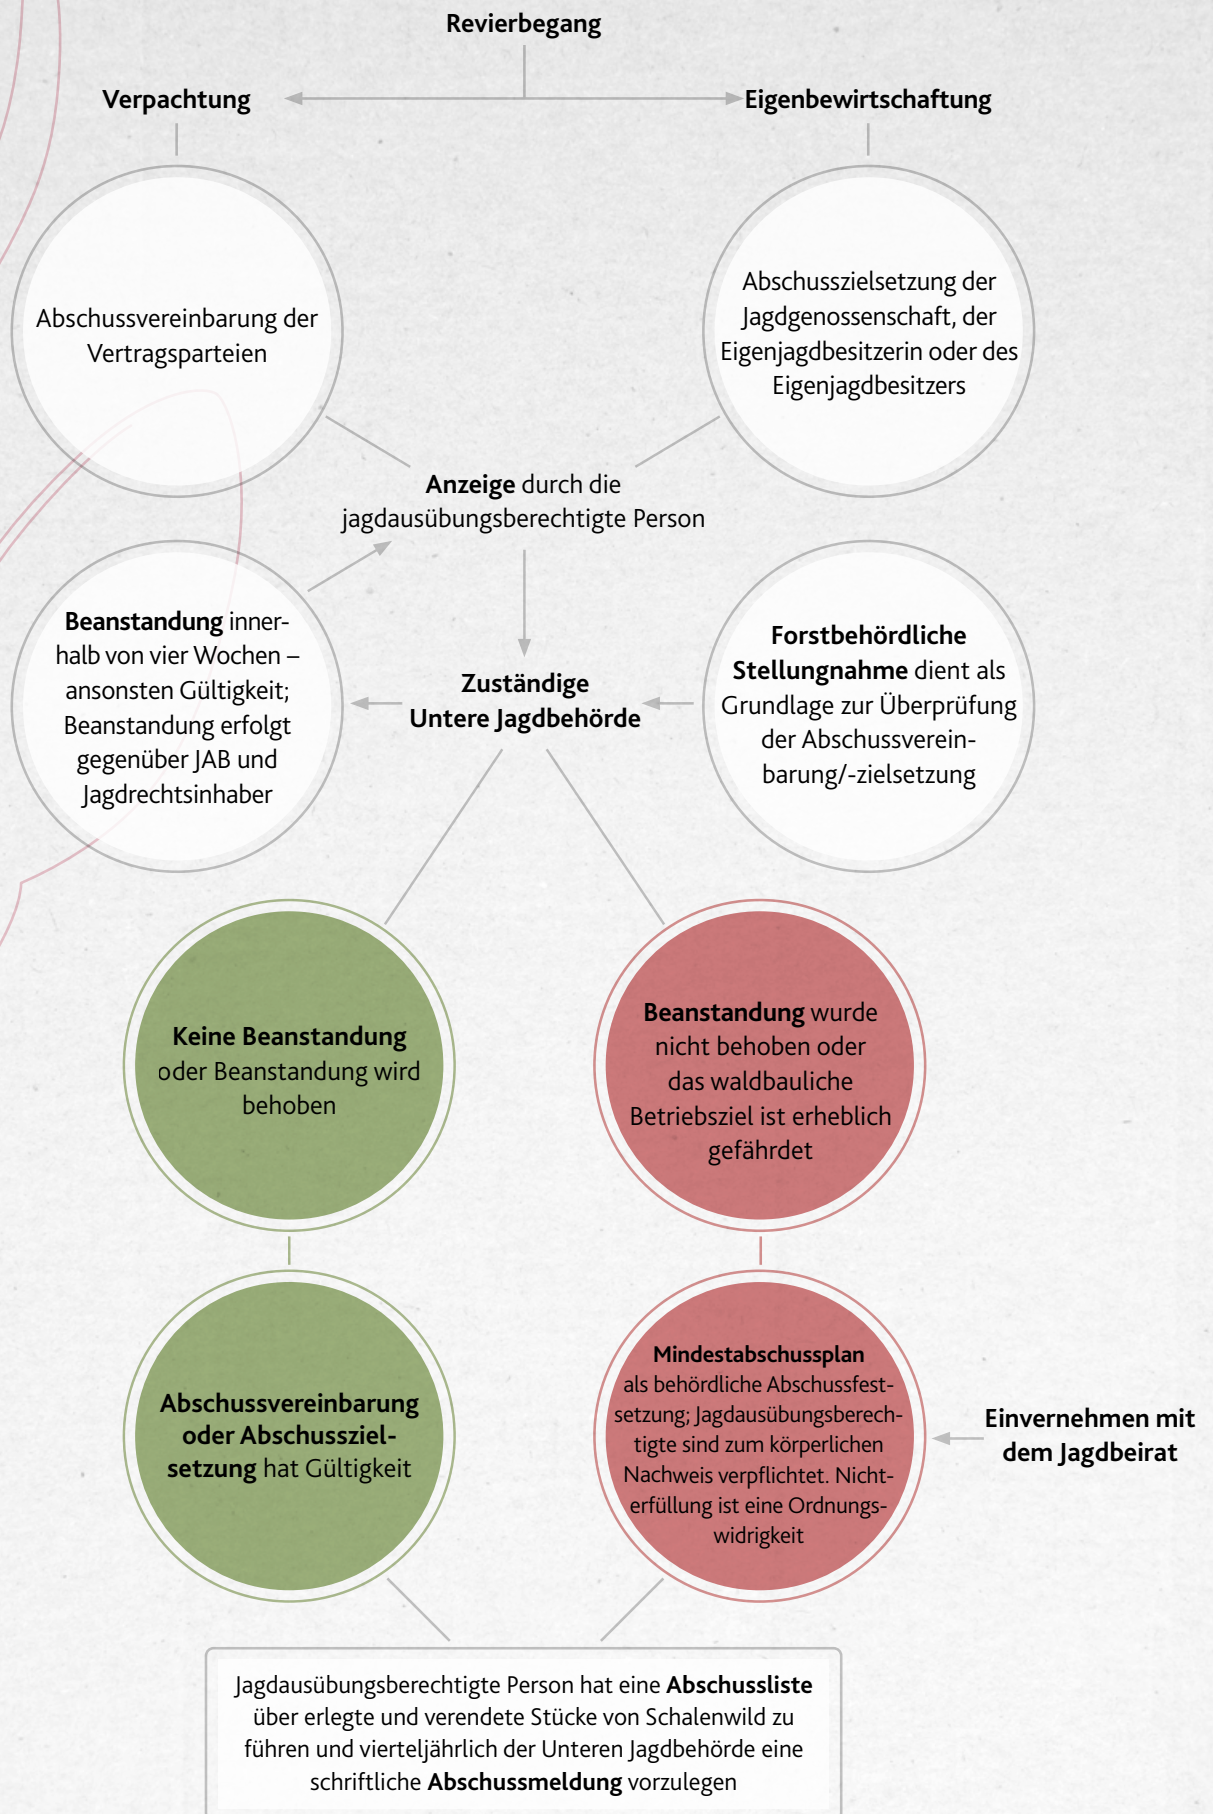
Revierbegang

Verpachtung

Eigenbewirtschaftung

Abschussvereinbarung der Vertragsparteien

Abschusszielsetzung der Jagdgenossenschaft, der Eigenjagdbesitzerin oder des Eigenjagdbesitzers

Anzeige durch die jagdausübungsberechtigte Person

Beanstandung innerhalb von vier Wochen – ansonsten Gültigkeit; Beanstandung erfolgt gegenüber JAB und Jagdrechtsinhaber

Zuständige Untere Jagdbehörde

Forstbehördliche Stellungnahme dient als Grundlage zur Überprüfung der Abschussvereinbarung/-zielsetzung

Keine Beanstandung oder Beanstandung wird behoben

Beanstandung wurde nicht behoben oder das waldbauliche Betriebsziel ist erheblich gefährdet

Abschussvereinbarung oder Abschusszielsetzung hat Gültigkeit

Mindestabschussplan als behördliche Abschussfestsetzung; Jagdausübungsberechtigte sind zum körperlichen Nachweis verpflichtet. Nichterfüllung ist eine Ordnungswidrigkeit

Einvernehmen mit dem Jagdbeirat

Jagdausübungsberechtigte Person hat eine Abschussliste über erlegte und verendete Stücke von Schalenwild zu führen und vierteljährlich der Unteren Jagdbehörde eine schriftliche Abschussmeldung vorzulegen